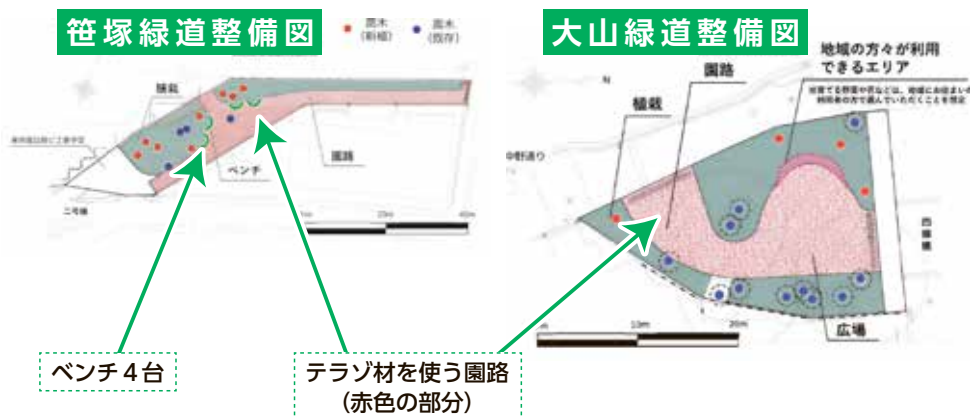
笹塚緑道整備図

● 高木（新植）　● 高木（既存）

植栽

園路

ベンチ

二号線

0m　20m　40m

大山緑道整備図

地域の方々が利用できるエリア

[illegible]

園路

植栽

N

中野通り

広場

西橋

0m　10m　20m

ベンチ４台

テラゾ材を使う園路
（赤色の部分）